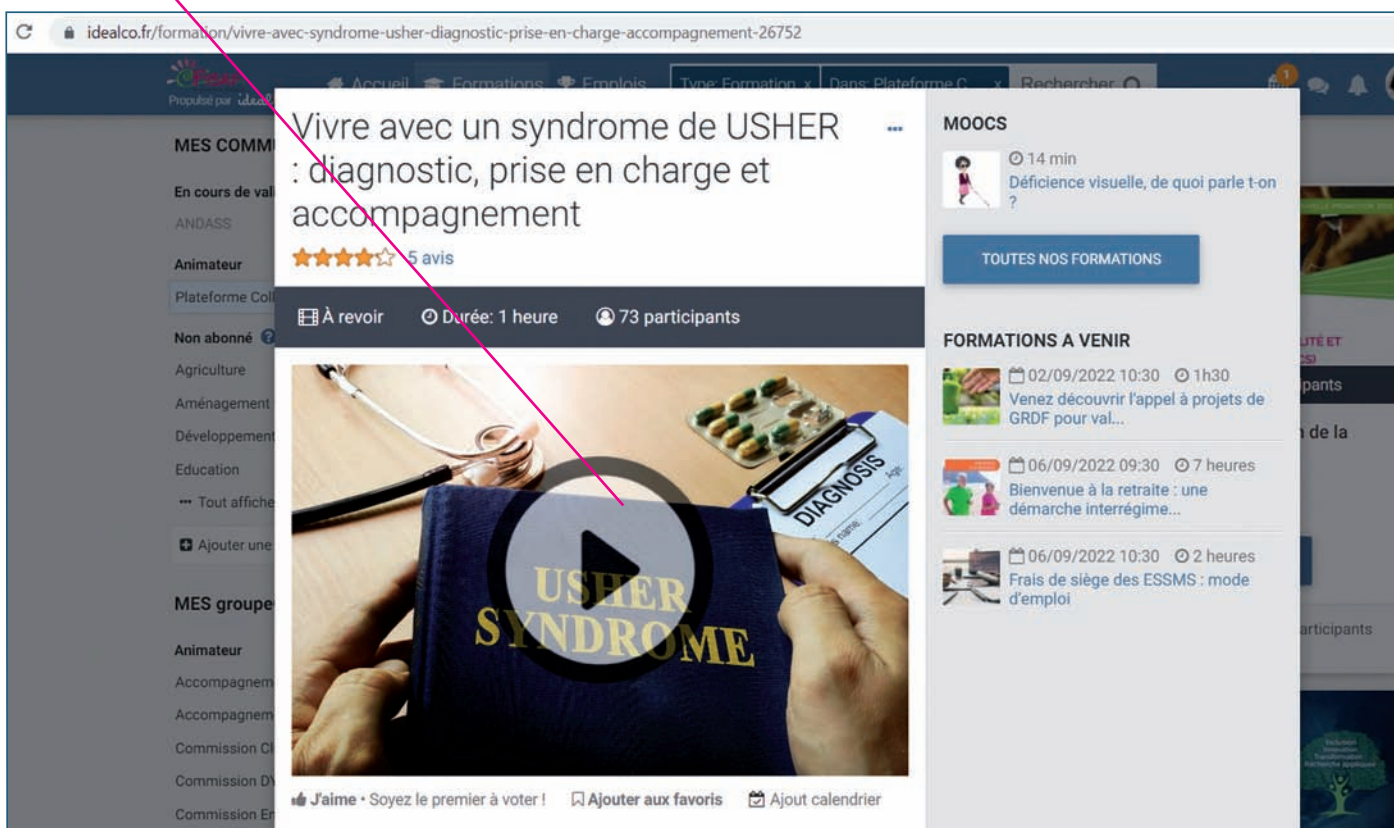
idealco.fr/formation/vivre-avec-syndrome-usher-diagnostic-prise-en-charge-accompagnement-26752

Accueil Formations Emplois Type: Formation x Dans: Plateforme C x Rechercher

Propulsé par

MES COMM

En cours de val

ANDASS

Animateur

Plateforme Coll

Non abonné

Agriculture

Aménagement

Développement

Education

Tout affiche

Ajouter une

MES groupe

Animateur

Accompagnem

Accompagnem

Commission C

Commission D

Commission E

Vivre avec un syndrome de USHER : diagnostic, prise en charge et accompagnement

5 avis

À revoir Durée: 1 heure 73 participants

DIAGNOSIS

USHER SYNDROME

J'aime • Soyez le premier à voter ! Ajouter aux favoris Ajout calendrier

MOOCS

14 min

Déficience visuelle, de quoi parle t-on ?

TOUTES NOS FORMATIONS

FORMATIONS A VENIR

02/09/2022 10:30 1h30

Venez découvrir l'appel à projets de GRDF pour val...

06/09/2022 09:30 7 heures

Bienvenue à la retraite : une démarche interrégime...

06/09/2022 10:30 2 heures

Frais de siège des ESSMS : mode d'emploi

pants

n de la

articipants